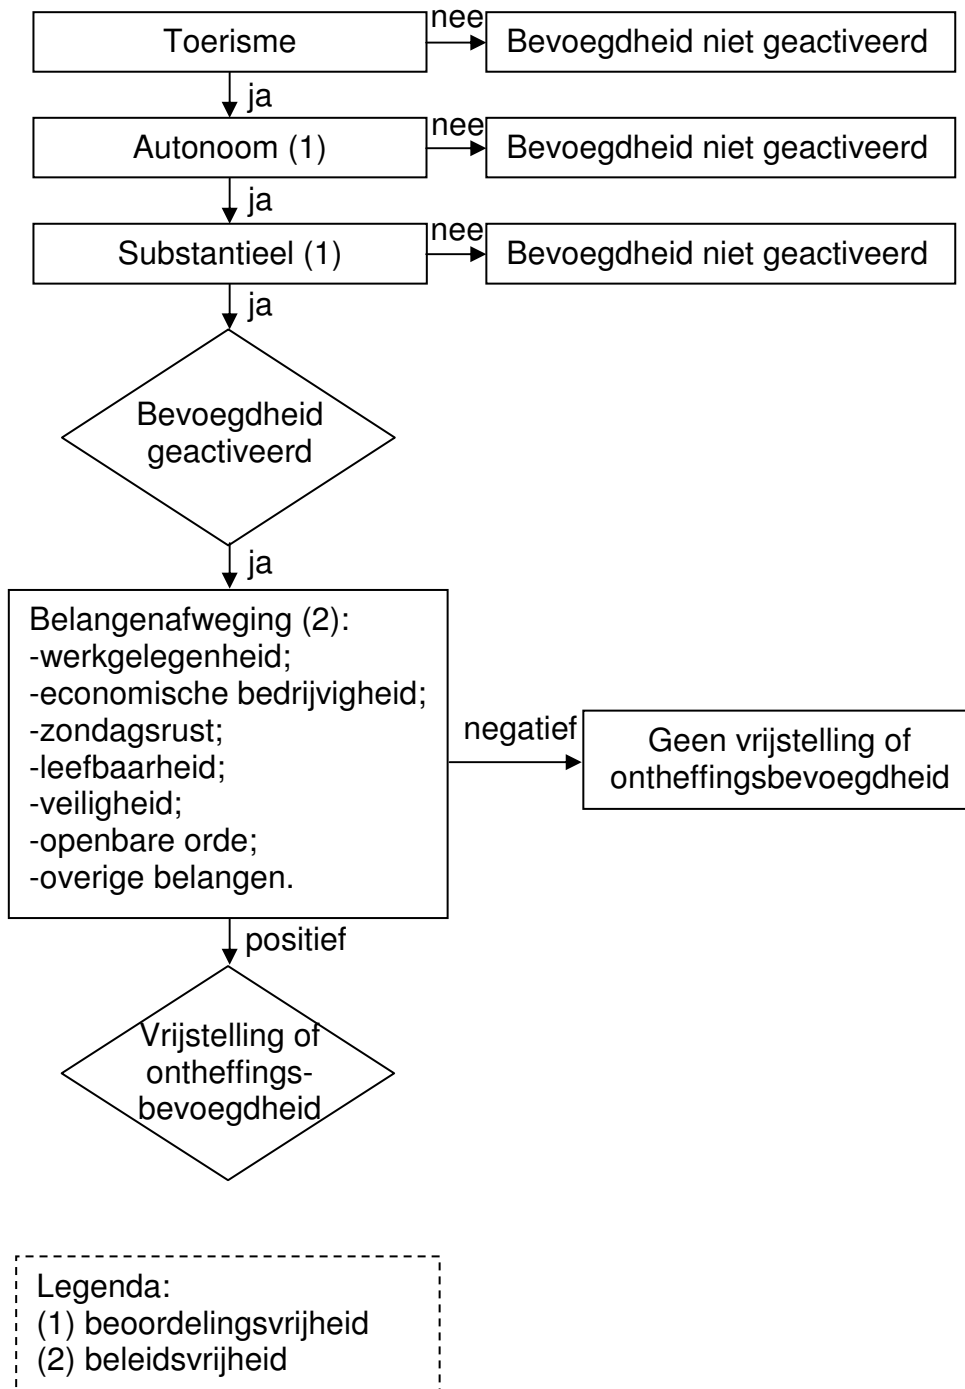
Toerisme
nee
Bevoegdheid niet geactiveerd
ja
Autonoom (1)
nee
Bevoegdheid niet geactiveerd
ja
Substantieel (1)
nee
Bevoegdheid niet geactiveerd
ja
Bevoegdheid geactiveerd
ja
Belangenafweging (2):
-werkgelegenheid;
-economische bedrijvigheid;
-zondagsrust;
-leefbaarheid;
-veiligheid;
-openbare orde;
-overige belangen.
negatief
Geen vrijstelling of ontheffingsbevoegdheid
positief
Vrijstelling of ontheffingsbevoegdheid

Legenda:
(1) beoordelingsvrijheid
(2) beleidsvrijheid